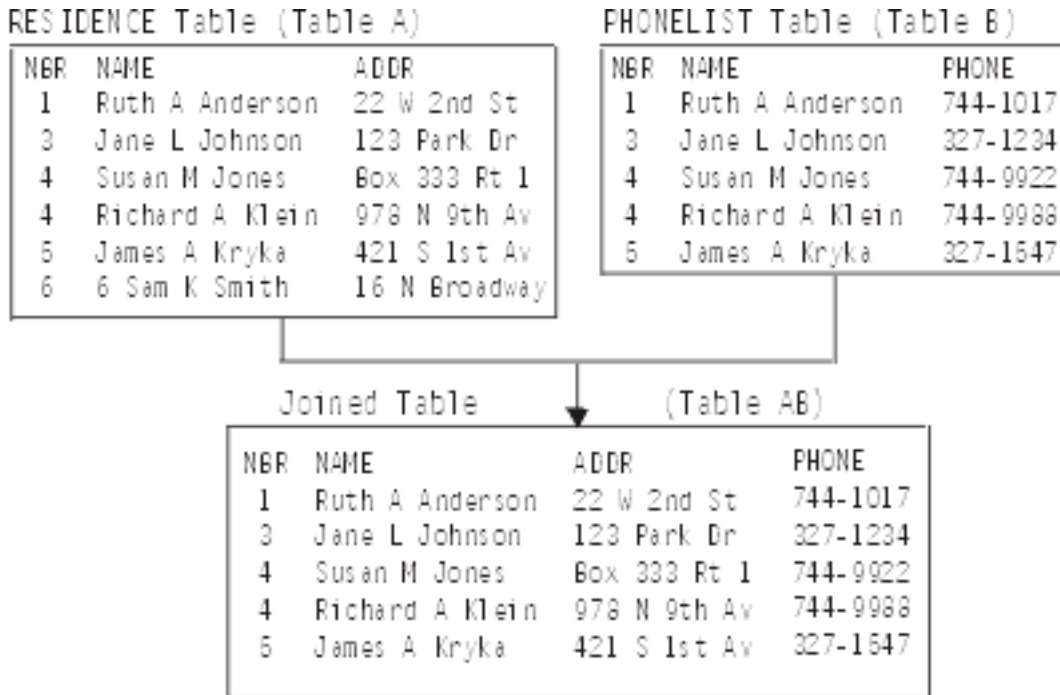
RESIDENCE Table (Table A)

| NBR | NAME | ADDR |
|---|---|---|
| 1 | Ruth A Anderson | 22 W 2nd St |
| 3 | Jane L Johnson | 123 Park Dr |
| 4 | Susan M Jones | Box 333 Rt 1 |
| 4 | Richard A Klein | 978 N 9th Av |
| 5 | James A Kryka | 421 S 1st Av |
| 6 | 6 Sam K Smith | 16 N Broadway |

PHONELIST Table (Table B)

| NBR | NAME | PHONE |
|---|---|---|
| 1 | Ruth A Anderson | 744-1017 |
| 3 | Jane L Johnson | 327-1234 |
| 4 | Susan M Jones | 744-9922 |
| 4 | Richard A Klein | 744-9988 |
| 5 | James A Kryka | 327-1547 |

Joined Table (Table AB)

| NBR | NAME | ADDR | PHONE |
|---|---|---|---|
| 1 | Ruth A Anderson | 22 W 2nd St | 744-1017 |
| 3 | Jane L Johnson | 123 Park Dr | 327-1234 |
| 4 | Susan M Jones | Box 333 Rt 1 | 744-9922 |
| 4 | Richard A Klein | 978 N 9th Av | 744-9988 |
| 5 | James A Kryka | 421 S 1st Av | 327-1547 |